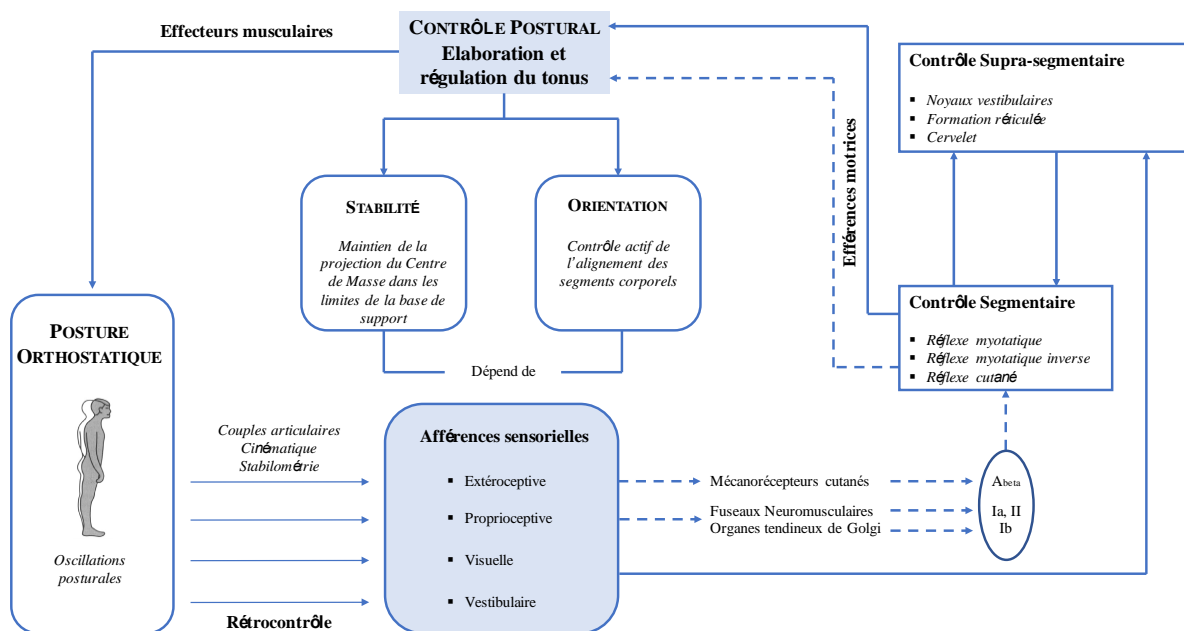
Effecteurs musculaires

CONTRÔLE POSTURAL
Elaboration et régulation du tonus

Contrôle Supra-segmentaire
▪ Noyaux vestibulaires
▪ Formation réticulée
▪ Cervelet

Efférences motrices

STABILITÉ
Maintien de la projection du Centre de Masse dans les limites de la base de support

ORIENTATION
Contrôle actif de l'alignement des segments corporels

Dépend de

Contrôle Segmentaire
▪ Réflexe myotatique
▪ Réflexe myotatique inverse
▪ Réflexe cutané

POSTURE ORTHOSTATIQUE

Oscillations posturales

Couples articulaires
Cinématique
Stabilométrie

Afférences sensorielles
▪ Extéroceptive
▪ Proprioceptive
▪ Visuelle
▪ Vestibulaire

Mécanorécepteurs cutanés
Fuseaux Neuromusculaires
Organes tendineux de Golgi

$A_{beta}$
Ia, II
Ib

Rétrocontrôle